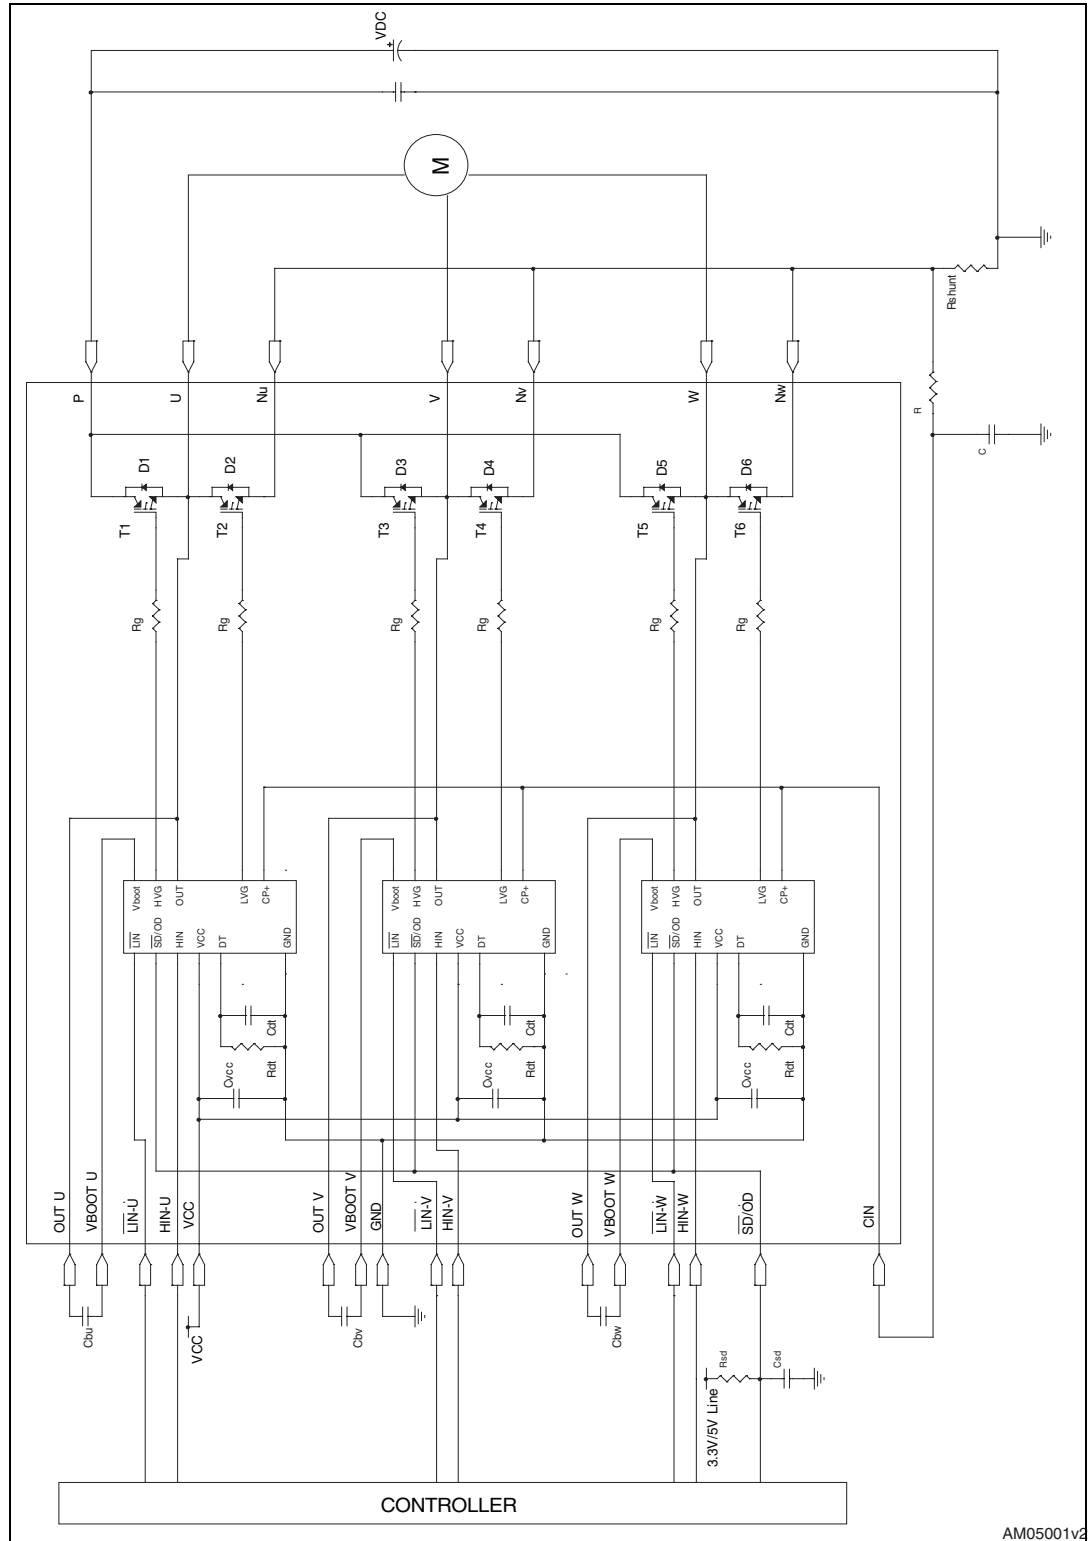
VDC
M
Rshunt
P
U
Nu
V
Nv
W
Nw
R
C
D1
D2
D3
D4
D5
D6
T1
T2
T3
T4
T5
T6
Rg
Rg
Rg
Rg
Rg
Rg
Vboot HVG OUT LVG CP+
$\overline{LIN}$ $\overline{SD}$/OD HIN VCC DT GND
Vboot HVG OUT LVG CP+
$\overline{LIN}$ $\overline{SD}$/OD HIN VCC DT GND
Vboot HVG OUT LVG CP+
$\overline{LIN}$ $\overline{SD}$/OD HIN VCC DT GND
Cdt
Rdt
Cvcc
Cdt
Rdt
Cvcc
Cdt
Rdt
Cvcc
OUT U
VBOOT U
$\overline{LIN}$-U
HIN-U
VCC
OUT V
VBOOT V
GND
$\overline{LIN}$-V
HIN-V
OUT W
VBOOT W
$\overline{LIN}$-W
HIN-W
$\overline{SD}$/OD
CIN
Cbu
VCC
Cbv
Cbw
Rsd
Csd
3.3V/5V Line
CONTROLLER
AM05001v2